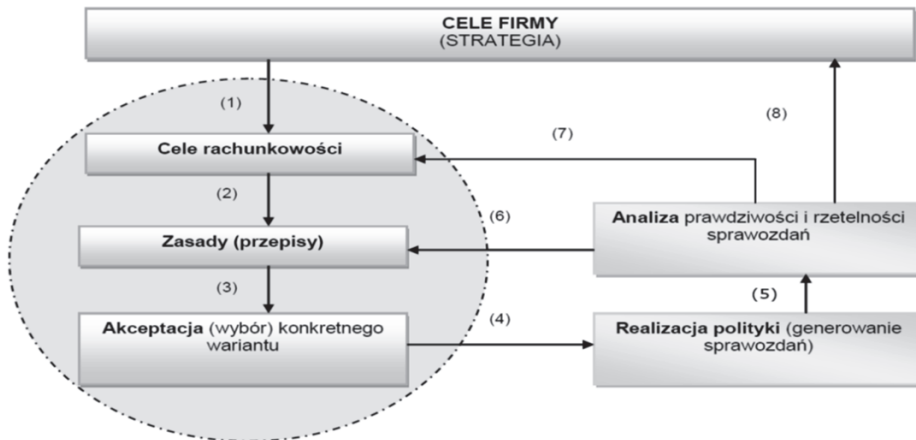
CELE FIRMY
(STRATEGIA)

(1)

Cele rachunkowości

(2)

Zasady (przepisy)

(3)

Akceptacja (wybór) konkretnego wariantu

(4)

(7)

(8)

(6)

Analiza prawdziwości i rzetelności sprawozdań

(5)

Realizacja polityki (generowanie sprawozdań)